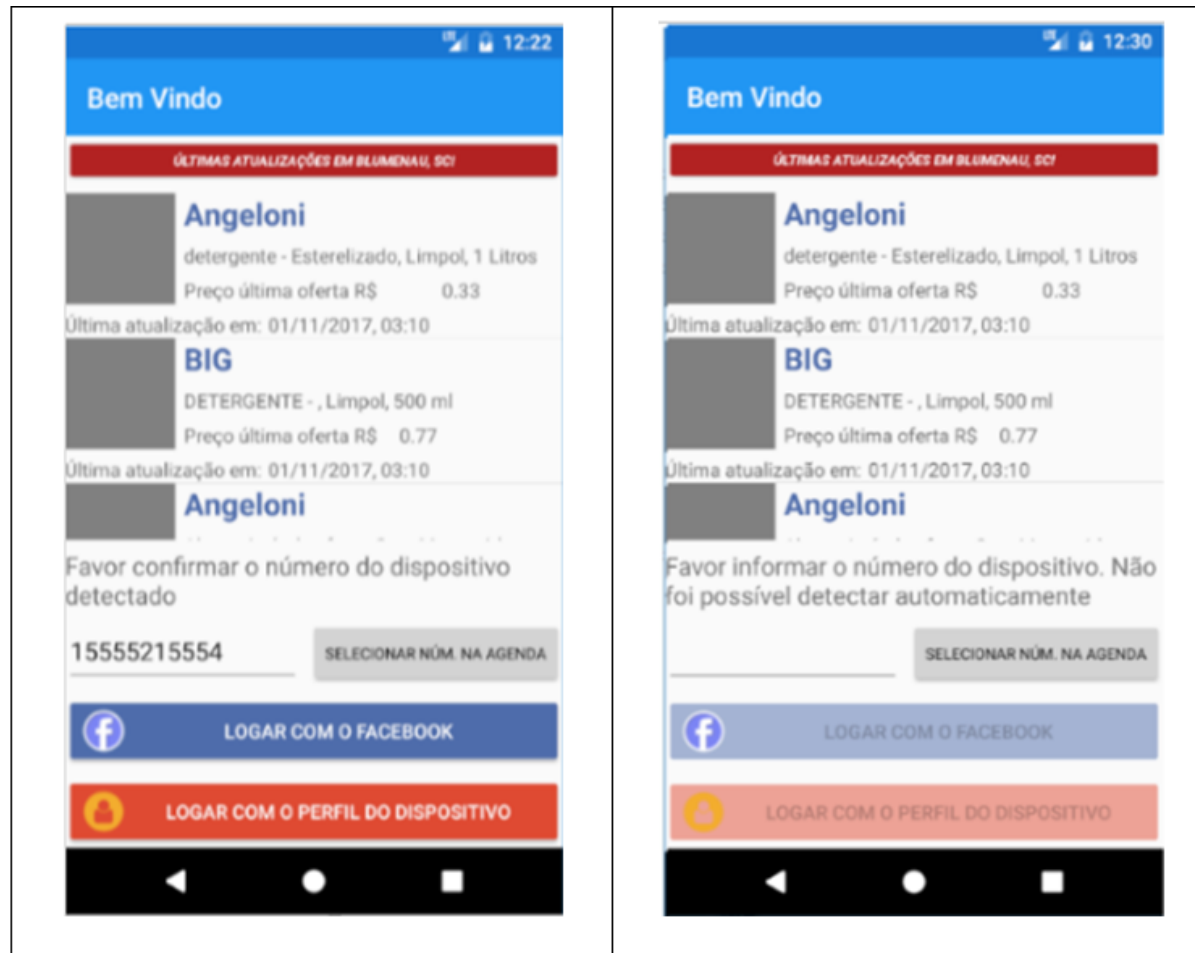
12:22

Bem Vindo

ÚLTIMAS ATUALIZAÇÕES EM BLUMENAU, SC!

Angeloni
detergente - Esterelizado, Limpol, 1 Litros
Preço última oferta R$ 0.33
Última atualização em: 01/11/2017, 03:10

BIG
DETERGENTE - , Limpol, 500 ml
Preço última oferta R$ 0.77
Última atualização em: 01/11/2017, 03:10

Angeloni

Favor confirmar o número do dispositivo detectado

15555215554

SELECIONAR NÚM. NA AGENDA

LOGAR COM O FACEBOOK

LOGAR COM O PERFIL DO DISPOSITIVO

12:30

Bem Vindo

ÚLTIMAS ATUALIZAÇÕES EM BLUMENAU, SC!

Angeloni
detergente - Esterelizado, Limpol, 1 Litros
Preço última oferta R$ 0.33
Última atualização em: 01/11/2017, 03:10

BIG
DETERGENTE - , Limpol, 500 ml
Preço última oferta R$ 0.77
Última atualização em: 01/11/2017, 03:10

Angeloni

Favor informar o número do dispositivo. Não foi possível detectar automaticamente

SELECIONAR NÚM. NA AGENDA

LOGAR COM O FACEBOOK

LOGAR COM O PERFIL DO DISPOSITIVO